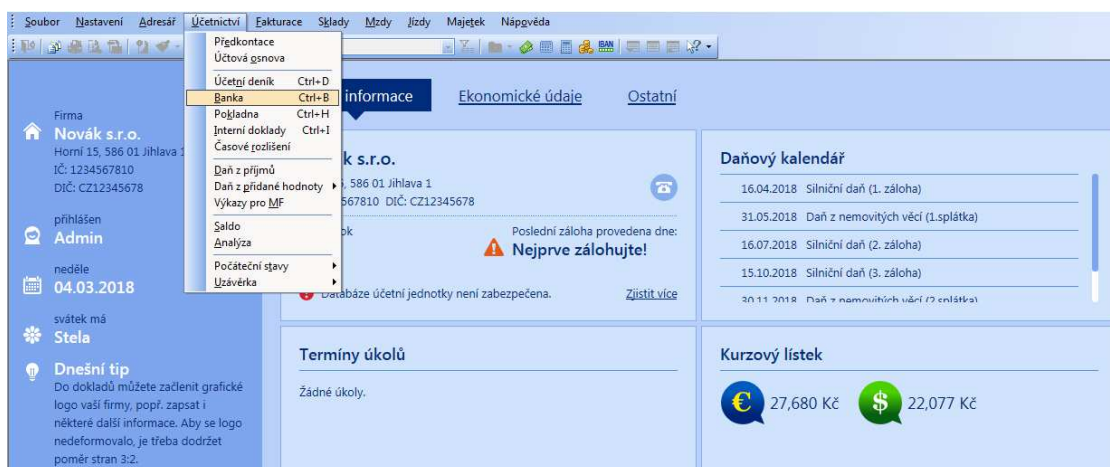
Soubor Nastavení Adresář Účetnictví Fakturace Sklady Mzdy Jízdy Majetek Nápověda

Předkontace
Účtová osnova
Účetní deník Ctrl+D
Banka Ctrl+B
Pokladna Ctrl+H
Interní doklady Ctrl+I
Časové rozlišení
Daň z příjmů
Daň z přidané hodnoty
Výkazy pro MF
Saldo
Analýza
Počáteční stavy
Uzávěrka

Firma
Novák s.r.o.
Horní 15, 586 01 Jihlava 1
IČ: 1234567810
DIČ: CZ12345678

přihlášen
Admin

neděle
04.03.2018

svátek má
Stela

Dnešní tip
Do dokladů můžete začlenit grafické logo vaší firmy, popř. zapsat i některé další informace. Aby se logo nedeformovalo, je třeba dodržet poměr stran 3:2.

informace Ekonomické údaje Ostatní

k s.r.o.
, 586 01 Jihlava 1
567810 DIČ: CZ12345678
ok
Poslední záloha provedena dne:
Nejprve zálohujte!
Databáze účetní jednotky není zabezpečena. Zjistit více

Daňový kalendář
16.04.2018 Silniční daň (1. záloha)
31.05.2018 Daň z nemovitých věcí (1.splátka)
16.07.2018 Silniční daň (2. záloha)
15.10.2018 Silniční daň (3. záloha)
30.11.2018 Daň z nemovitých věcí (2.splátka)

Termíny úkolů
Žádné úkoly.

Kurzový lístek
27,680 Kč
22,077 Kč